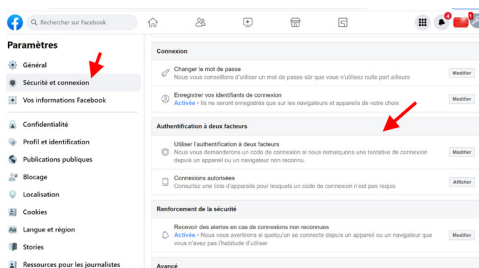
Rechercher sur Facebook

Paramètres

Général

Sécurité et connexion

Vos informations Facebook

Confidentialité

Profil et identification

Publications publiques

Blocage

Localisation

Cookies

Langue et région

Stories

Ressources pour les journalistes

Connexion

Changer le mot de passe
Nous vous conseillons d'utiliser un mot de passe sûr que vous n'utilisez nulle part ailleurs

Modifier

Enregistrer vos identifiants de connexion
Activée • Ils ne seront enregistrés que sur les navigateurs et appareils de votre choix

Modifier

Authentification à deux facteurs

Utiliser l'authentification à deux facteurs
Nous vous demanderons un code de connexion si nous remarquons une tentative de connexion depuis un appareil ou un navigateur non reconnu.

Modifier

Connexions autorisées
Consultez une liste d'appareils pour lesquels un code de connexion n'est pas requis

Afficher

Renforcement de la sécurité

Recevoir des alertes en cas de connexions non reconnues
Activée • Nous vous avertirons si quelqu'un se connecte depuis un appareil ou un navigateur que vous n'avez pas l'habitude d'utiliser

Modifier

Avancé